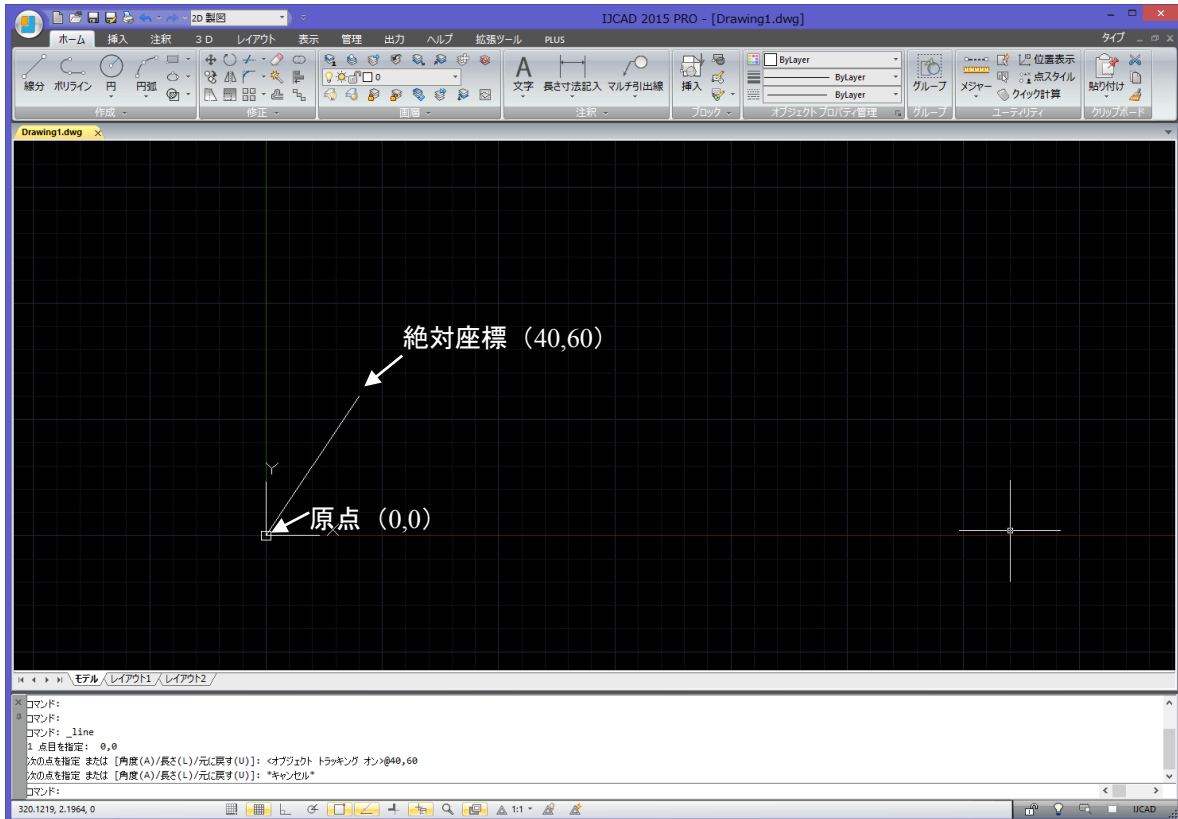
2D 製図

IJCAD 2015 PRO - [Drawing1.dwg]

タイプ

ホーム 挿入 注釈 3D レイアウト 表示 管理 出力 ヘルプ 拡張ツール PLUS

線分 ポリライン 円 円弧
作成

修正

0
画層

文字 長さ寸法記入 マルチ引出線
注釈

挿入
ブロック

ByLayer
ByLayer
ByLayer
オブジェクト プロパティ管理

グループ
グループ

メジャー 位置表示 点スタイル クイック計算
ユーティリティ

貼り付け
クリップボード

Drawing1.dwg

絶対座標（40,60）

Y

原点（0,0）

X

モデル レイアウト1 レイアウト2

コマンド:
コマンド:
コマンド: _line
1 点目を指定: 0,0
次の点を指定 または [角度(A)/長さ(L)/元に戻す(U)]: <オブジェクト トラッキング オン>@40,60
次の点を指定 または [角度(A)/長さ(L)/元に戻す(U)]: *キャンセル*
コマンド:

320.1219, 2.1964, 0

1:1

IJCAD